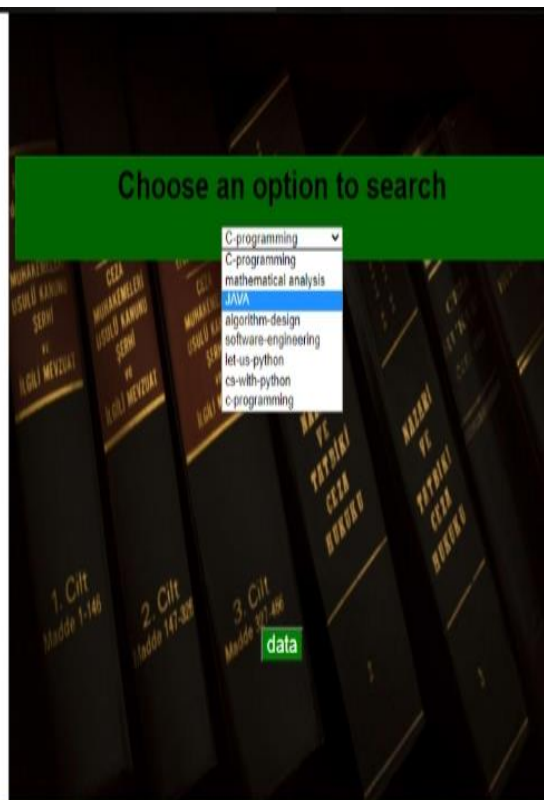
Choose an option to search

C-programming

C-programming
mathematical analysis
JAVA
algorithm-design
software-engineering
let-us-python
cs-with-python
c-programming

CEZA MUHAKEMELERİ USULÜ KANUNU ŞERHİ ve İLGİLİ MEVZUAT

CEZA MUHAKEMELERİ USULÜ KANUNU ŞERHİ ve İLGİLİ MEVZUAT

NAZARİ VE TATBİKİ CEZA HUKUKU

NAZARİ VE TATBİKİ CEZA HUKUKU

1. Cilt Madde 1-146

2. Cilt Madde 147-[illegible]

3. Cilt Madde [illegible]

data